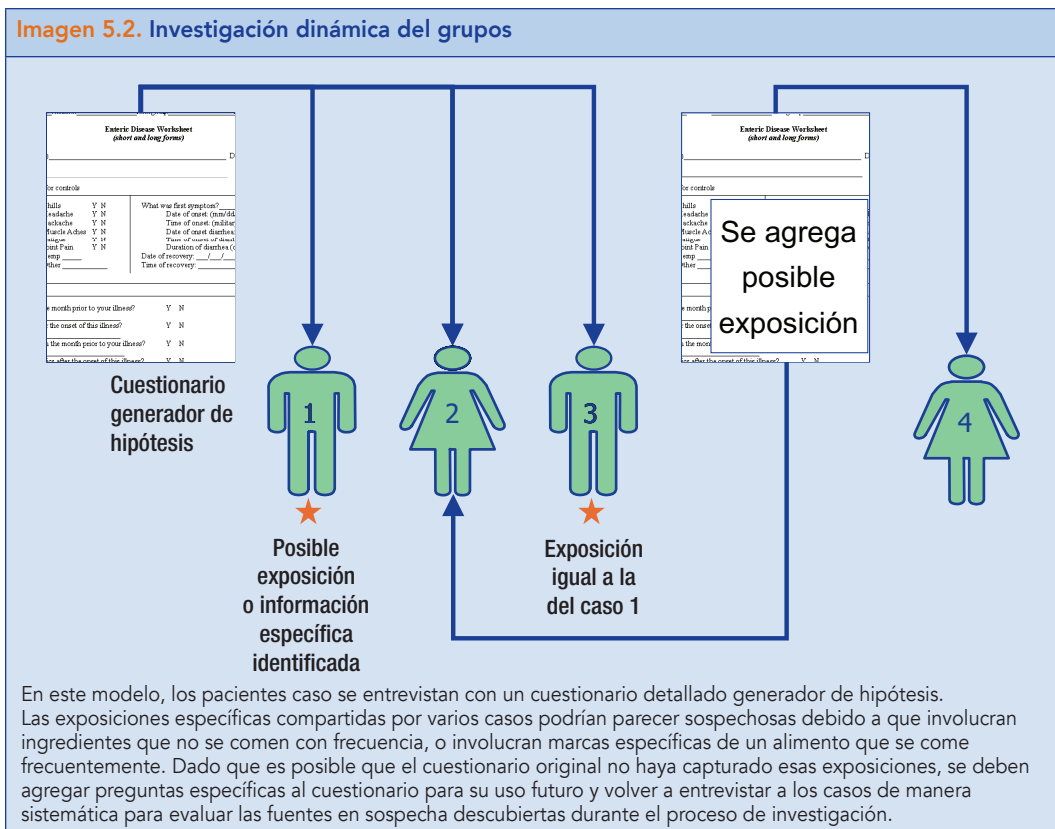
Imagen 5.2. Investigación dinámica del grupos

Enteric Disease Worksheet
(short and long forms)

for controls

hills Y N
eadache Y N
ackache Y N
Muscle Aches Y N
atigue Y N
oint Pain Y N
emp
ther

What was first symptom?
Date of onset: (mm/dd
Time of onset: (militar
Date of onset diarrhea
Time of onset of diarrh
Duration of diarrhea (
Date of recovery: / /
Time of recovery:

e month prior to your illness? Y N
the onset of this illness? Y N
the month prior to your illness? Y N
after the onset of this illness? Y N

Cuestionario generador de hipótesis

Enteric Disease Worksheet
(short and long forms)

for controls

hills
eadache
ackache
Muscle Ac
atigue
oint Pain
emp
ther

e month p
the onset
the mont
after the onset of this illness? Y N

Se agrega posible exposición

1

2

3

4

Posible exposición o información específica identificada

Exposición igual a la del caso 1

En este modelo, los pacientes caso se entrevistan con un cuestionario detallado generador de hipótesis. Las exposiciones específicas compartidas por varios casos podrían parecer sospechosas debido a que involucran ingredientes que no se comen con frecuencia, o involucran marcas específicas de un alimento que se come frecuentemente. Dado que es posible que el cuestionario original no haya capturado esas exposiciones, se deben agregar preguntas específicas al cuestionario para su uso futuro y volver a entrevistar a los casos de manera sistemática para evaluar las fuentes en sospecha descubiertas durante el proceso de investigación.